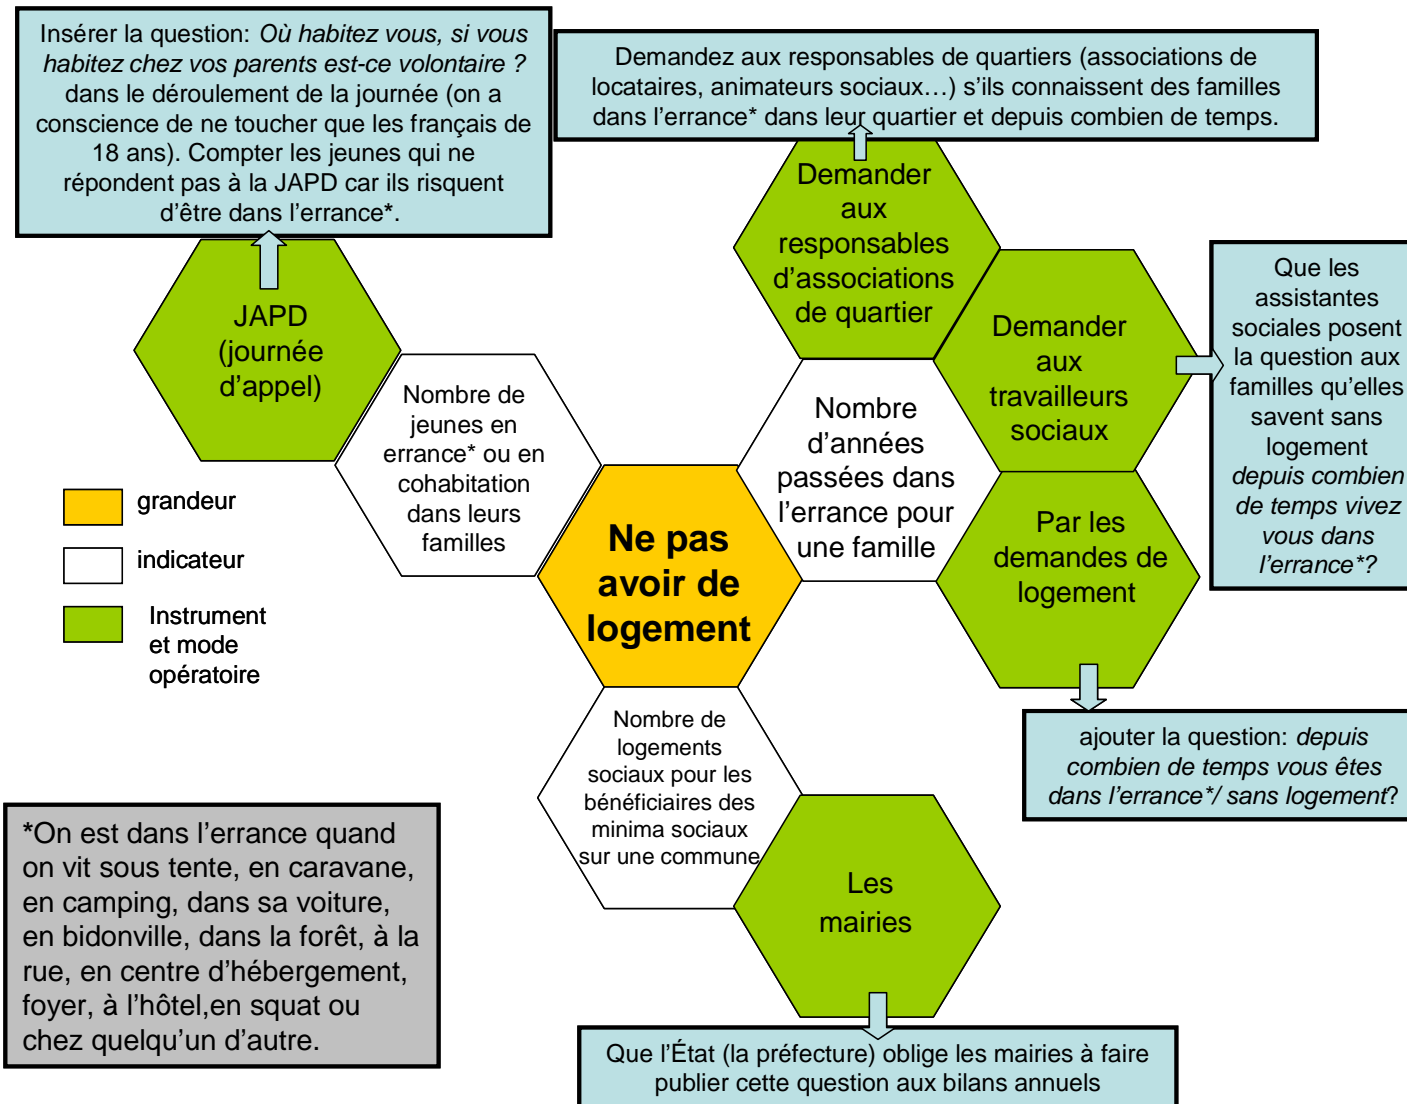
Insérer la question: *Où habitez vous, si vous habitez chez vos parents est-ce volontaire ?* dans le déroulement de la journée (on a conscience de ne toucher que les français de 18 ans). Compter les jeunes qui ne répondent pas à la JAPD car ils risquent d'être dans l'errance*.

Demandez aux responsables de quartiers (associations de locataires, animateurs sociaux…) s'ils connaissent des familles dans l'errance* dans leur quartier et depuis combien de temps.

Demander aux responsables d'associations de quartier

Demander aux travailleurs sociaux

Que les assistantes sociales posent la question aux familles qu'elles savent sans logement *depuis combien de temps vivez vous dans l'errance*?*

JAPD (journée d'appel)

Nombre de jeunes en errance* ou en cohabitation dans leurs familles

Nombre d'années passées dans l'errance pour une famille

Par les demandes de logement

grandeur

indicateur

Instrument et mode opératoire

Ne pas avoir de logement

ajouter la question: *depuis combien de temps vous êtes dans l'errance*/ sans logement*?

Nombre de logements sociaux pour les bénéficiaires des minima sociaux sur une commune

Les mairies

*On est dans l'errance quand on vit sous tente, en caravane, en camping, dans sa voiture, en bidonville, dans la forêt, à la rue, en centre d'hébergement, foyer, à l'hôtel,en squat ou chez quelqu'un d'autre.

Que l'État (la préfecture) oblige les mairies à faire publier cette question aux bilans annuels